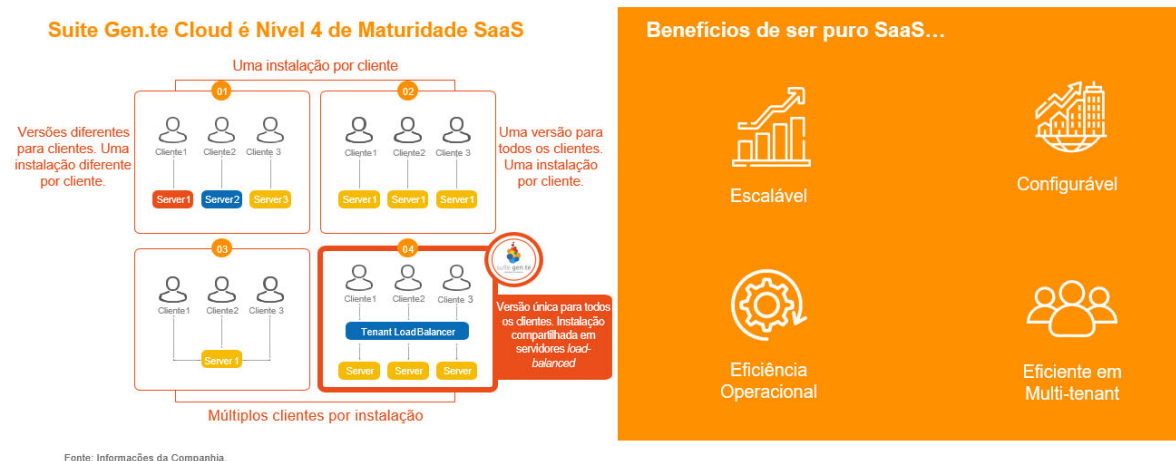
Suite Gen.te Cloud é Nível 4 de Maturidade SaaS

Uma instalação por cliente

01

Versões diferentes para clientes. Uma instalação diferente por cliente.

Cliente1 Cliente2 Cliente 3

Server1 Server2 Server3

02

Uma versão para todos os clientes. Uma instalação por cliente.

Cliente1 Cliente2 Cliente 3

Server1 Server1 Server1

03

Cliente1 Cliente2 Cliente 3

Server 1

04

suite gen.te

Cliente1 Cliente2 Cliente 3

Tenant LoadBalancer

Server Server Server

Versão única para todos os clientes. Instalação compartilhada em servidores *load-balanced*

Múltiplos clientes por instalação

Fonte: Informações da Companhia.

Benefícios de ser puro SaaS…

Escalável

Configurável

Eficiência Operacional

Eficiente em Multi-tenant